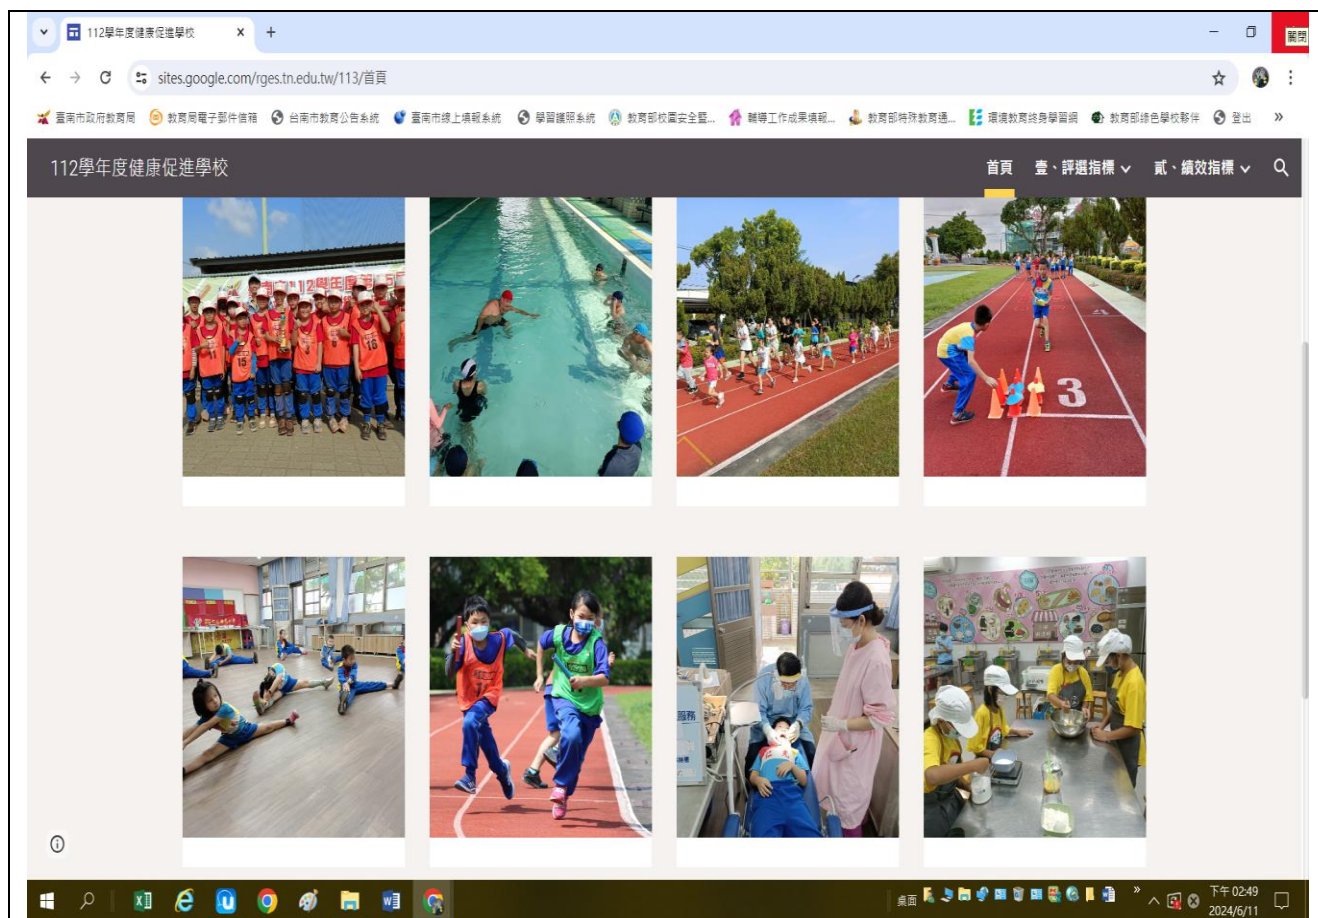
112學年度健康促進學校 ×
+
關閉
sites.google.com/rges.tn.edu.tw/113/首頁
臺南市政府教育局 教育局電子郵件信箱 台南市教育公告系統 臺南市線上填報系統 學習護照系統 教育部校園安全暨... 輔導工作成果填報... 教育部特殊教育通... 環境教育終身學習網 教育部綠色學校夥伴 登出 »
112學年度健康促進學校
首頁 壹、評選指標 貳、績效指標
3
桌面
下午 02:49
2024/6/11